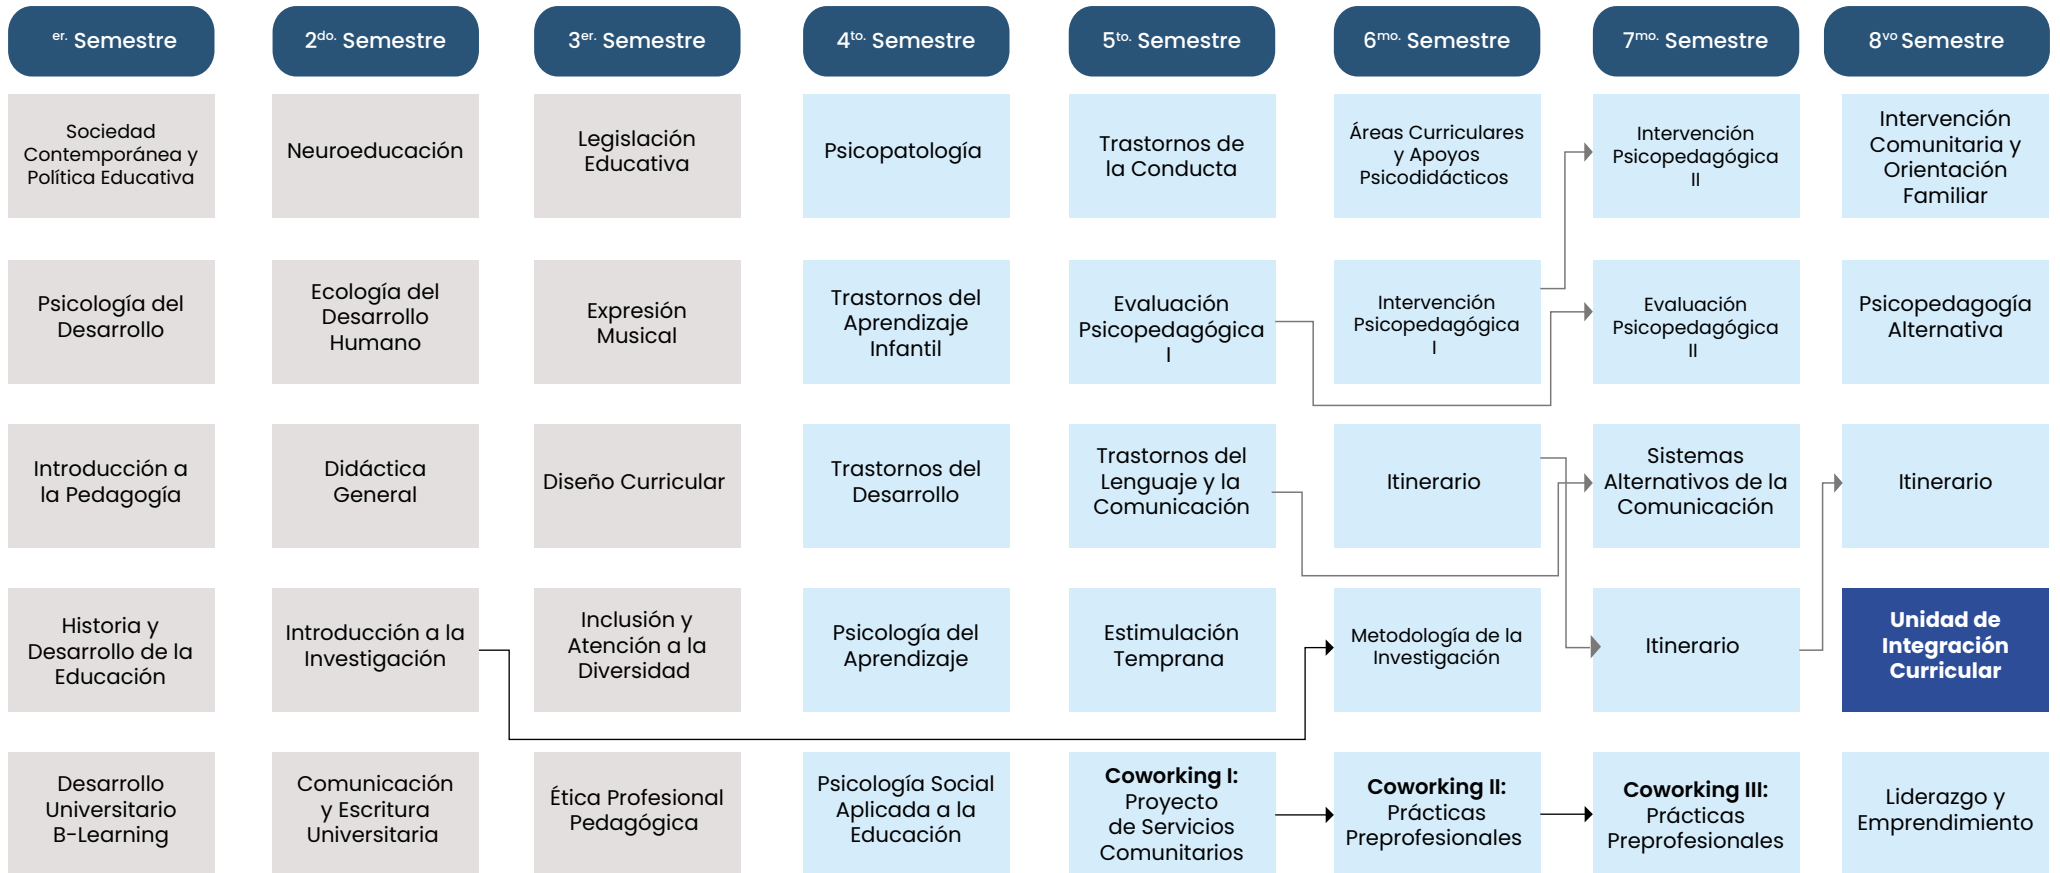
| $^{er.}$ Semestre | 2$^{do.}$ Semestre | 3$^{er.}$ Semestre | 4$^{to.}$ Semestre | 5$^{to.}$ Semestre | 6$^{mo.}$ Semestre | 7$^{mo.}$ Semestre | 8$^{vo}$ Semestre |
|---|---|---|---|---|---|---|---|
| Sociedad Contemporánea y Política Educativa | Neuroeducación | Legislación Educativa | Psicopatología | Trastornos de la Conducta | Áreas Curriculares y Apoyos Psicodidácticos | Intervención Psicopedagógica II | Intervención Comunitaria y Orientación Familiar |
| Psicología del Desarrollo | Ecología del Desarrollo Humano | Expresión Musical | Trastornos del Aprendizaje Infantil | Evaluación Psicopedagógica I | Intervención Psicopedagógica I | Evaluación Psicopedagógica II | Psicopedagogía Alternativa |
| Introducción a la Pedagogía | Didáctica General | Diseño Curricular | Trastornos del Desarrollo | Trastornos del Lenguaje y la Comunicación | Itinerario | Sistemas Alternativos de la Comunicación | Itinerario |
| Historia y Desarrollo de la Educación | Introducción a la Investigación | Inclusión y Atención a la Diversidad | Psicología del Aprendizaje | Estimulación Temprana | Metodología de la Investigación | Itinerario | **Unidad de Integración Curricular** |
| Desarrollo Universitario B-Learning | Comunicación y Escritura Universitaria | Ética Profesional Pedagógica | Psicología Social Aplicada a la Educación | **Coworking I:** Proyecto de Servicios Comunitarios | **Coworking II:** Prácticas Preprofesionales | **Coworking III:** Prácticas Preprofesionales | Liderazgo y Emprendimiento |